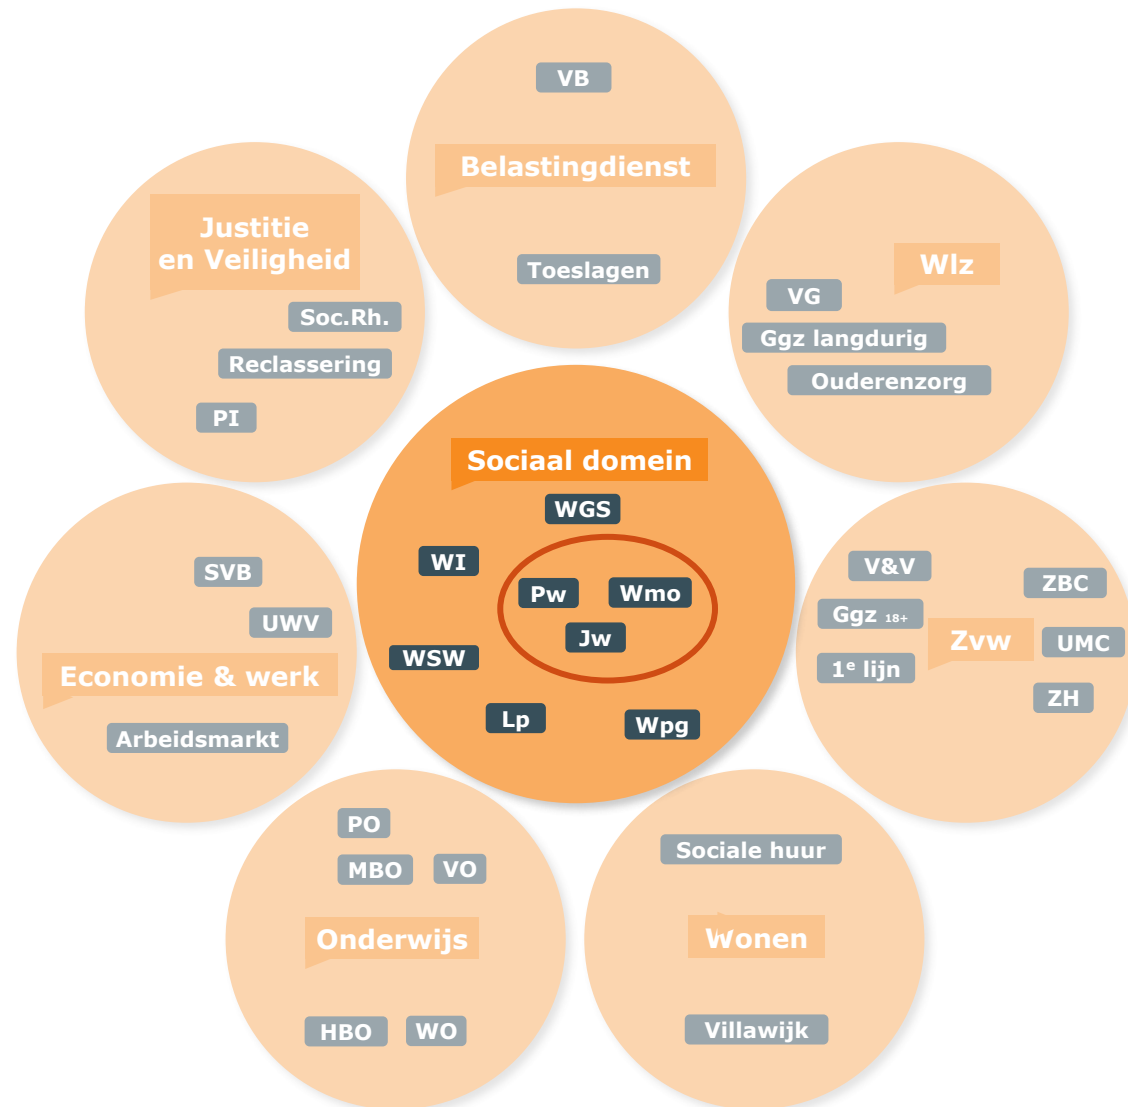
VB

Belastingdienst

Toeslagen

Justitie en Veiligheid

Soc.Rh.

Reclassering

PI

Wlz

VG

Ggz langdurig

Ouderenzorg

Sociaal domein

WGS

WI

Pw

Wmo

Jw

WSW

Lp

Wpg

SVB

UWV

Economie & werk

Arbeidsmarkt

V&V

ZBC

Ggz $_{18+}$

Zvw

UMC

1$^e$ lijn

ZH

PO

MBO

VO

Onderwijs

HBO

WO

Sociale huur

Wonen

Villawijk